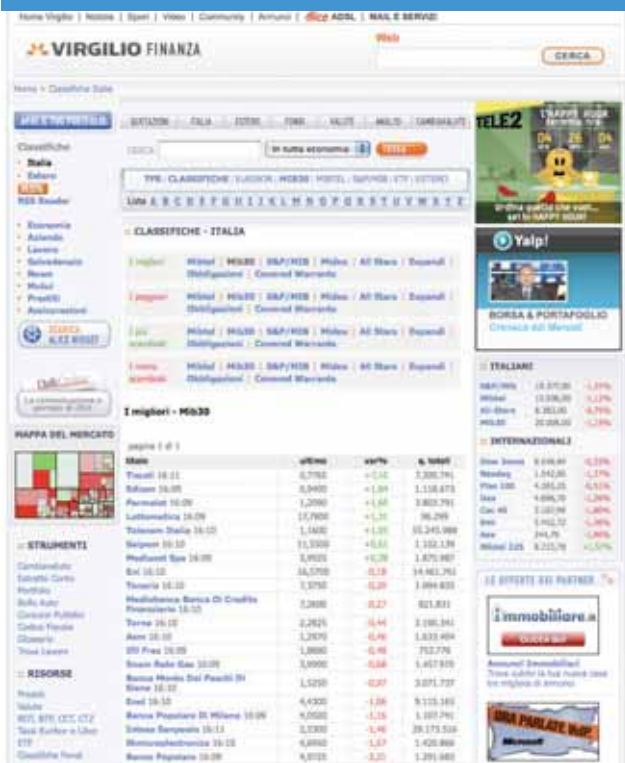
Home Virgilio | Notizie | Sport | Video | Community | Annunci | Alice ADSL | MAIL E SERVIZI

VIRGILIO FINANZA

Web

CERCA

Home > Classifiche Italia

Classifiche
Italia
Estero
RSS Reader

Economia
Aziende
Lavoro
Tempo libero
Mutui
Prestiti
Assicurazioni

QUOTAZIONI | ITALIA | ESTERO | FONDI | VALUTE | ANALISI | CAMBIAVALUTE

CERCA | in tutta economia | TROVA

TIPO: CLASSIFICHE | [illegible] | MIB30 | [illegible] | S&P/MIB | ETF | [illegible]

Lista A B C D E F G H I J K L M N O P Q R S T U V W X Y Z

CLASSIFICHE - ITALIA

I migliori | Mibtel | Mib30 | S&P/MIB | Midex | All Stars | Espandi | Obbligazioni | Covered Warrants

I peggiori | Mibtel | Mib30 | S&P/MIB | Midex | All Stars | Espandi | Obbligazioni | Covered Warrants

I più scambiati | Mibtel | Mib30 | S&P/MIB | Midex | All Stars | Espandi | Obbligazioni | Covered Warrants

I meno scambiati | Mibtel | Mib30 | S&P/MIB | Midex | All Stars | Espandi | Obbligazioni | Covered Warrants

I migliori - Mib30

pagina 1 di 1

| titolo | ultimo | var% | q. totali |
|---|---|---|---|
| Tiscali 16:11 | 0,7765 | +2,16 | 3.306.741 |
| Edison 16:09 | 0,8400 | +1,94 | 1.116.673 |
| Parmalat 16:09 | 1,2090 | +1,84 | 3.803.791 |
| Lottomatica 16:09 | 13,7600 | +1,31 | 96.299 |
| Telecom Italia 16:10 | 1,5600 | +1,05 | 35.245.988 |
| Saipem 16:10 | 11,5500 | +0,61 | 1.102.139 |
| Mediaset Spa 16:09 | 5,9020 | +0,28 | 1.875.987 |
| Eni 16:10 | 16,5700 | -0,18 | 14.461.292 |
| Tenaris 16:10 | 7,3750 | -0,20 | 1.064.850 |
| Mediobanca Banca Di Credito Finanziario 16:10 | 7,2600 | -0,27 | 821.831 |
| Terna 16:10 | 2,2825 | -0,44 | 3.180.341 |
| Aem 16:10 | 1,2970 | -0,46 | 1.633.404 |
| Efi Pres 16:09 | 1,8660 | -0,48 | 752.776 |
| Snam Rete Gas 16:09 | 3,6900 | -0,68 | 1.457.935 |
| Banca Monte Dei Paschi Di Siena 16:10 | 3,3250 | -0,87 | 3.071.737 |
| Enel 16:10 | 6,4300 | -1,08 | 9.115.163 |
| Banca Popolare Di Milano 16:09 | 4,0500 | -1,16 | 1.107.741 |
| Intesa Sanpaolo 16:11 | 2,3300 | -1,44 | 28.173.516 |
| Stmicroelectronics 16:10 | 6,6950 | -1,57 | 1.420.866 |
| Banco Popolare 16:09 | 6,9725 | -2,21 | 1.291.685 |

MAPPA DEL MERCATO

STRUMENTI
Cambiavalute
Estratto Conto
Portfolio
Bollo Auto
Concorsi Pubblici
Codice Fiscale
Glossario
Trova Lavoro

RISORSE
Prestiti
Valute
BOT, BTP, CCT, CTZ
Tassi Euribor e Libor
ETF
Classifiche Fondi

TELE2
TRAPPE HOUR

Yalp!
BORSA & PORTAFOGLIO
Cronaca dei Mercati

ITALIANI
| S&P/MIB | 19.373,00 | -1,15% |
|---|---|---|
| Mibtel | 15.536,00 | -1,12% |
| All Stars | 8.383,00 | -0,75% |
| Mib30 | 20.008,00 | -1,15% |

INTERNAZIONALI
| Dow Jones | 8.438,60 | -0,23% |
|---|---|---|
| Nasdaq | 1.542,80 | -1,27% |
| Ftse 100 | 4.283,05 | -0,51% |
| Dax | 4.696,70 | -1,26% |
| Cac 40 | 3.102,99 | -1,80% |
| Ibex | 9.412,72 | -1,36% |
| Aex | 244,76 | -1,96% |
| Nikkei 225 | 8.715,78 | +1,57% |

LE OFFERTE DEI PARTNER

immobiliare.it
Annunci Immobiliari
Trova subito la tua nuova casa tra migliaia di annunci

ORA PARLATE VoIP
Microsoft